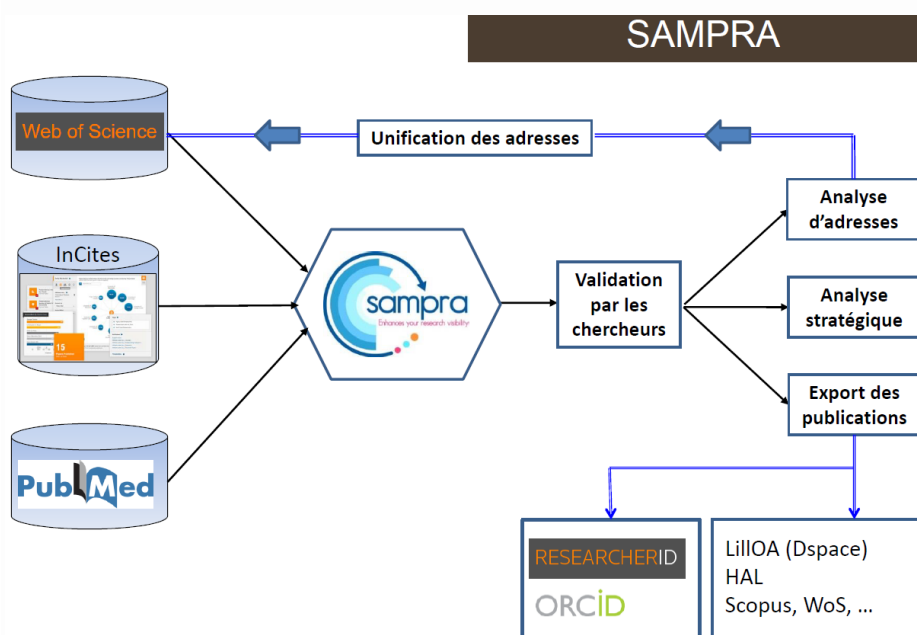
SAMPRA

Web of Science

Unification des adresses

InCites

15

sampra
Enhances your research visibility

Validation par les chercheurs

Analyse d'adresses

Analyse stratégique

Export des publications

PubMed

RESEARCHERID

ORCID

LillOA (Dspace)
HAL
Scopus, WoS, …